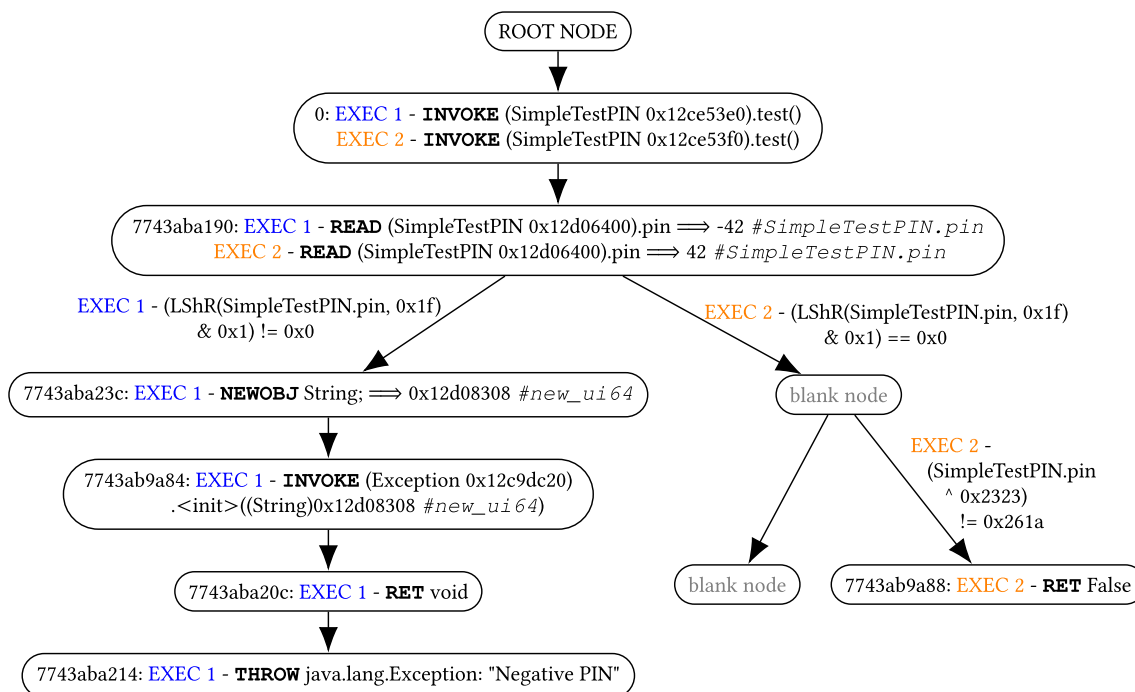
ROOT NODE

0: EXEC 1 - **INVOKE** (SimpleTestPIN 0x12ce53e0).test()
EXEC 2 - **INVOKE** (SimpleTestPIN 0x12ce53f0).test()

7743aba190: EXEC 1 - **READ** (SimpleTestPIN 0x12d06400).pin $\Longrightarrow$ -42 *#SimpleTestPIN.pin*
EXEC 2 - **READ** (SimpleTestPIN 0x12d06400).pin $\Longrightarrow$ 42 *#SimpleTestPIN.pin*

EXEC 1 - (LShR(SimpleTestPIN.pin, 0x1f) & 0x1) != 0x0

EXEC 2 - (LShR(SimpleTestPIN.pin, 0x1f) & 0x1) == 0x0

7743aba23c: EXEC 1 - **NEWOBJ** String; $\Longrightarrow$ 0x12d08308 *#new_ui64*

blank node

7743ab9a84: EXEC 1 - **INVOKE** (Exception 0x12c9dc20) .<init>((String)0x12d08308 *#new_ui64*)

EXEC 2 - (SimpleTestPIN.pin ^ 0x2323) != 0x261a

7743aba20c: EXEC 1 - **RET** void

blank node

7743ab9a88: EXEC 2 - **RET** False

7743aba214: EXEC 1 - **THROW** java.lang.Exception: "Negative PIN"